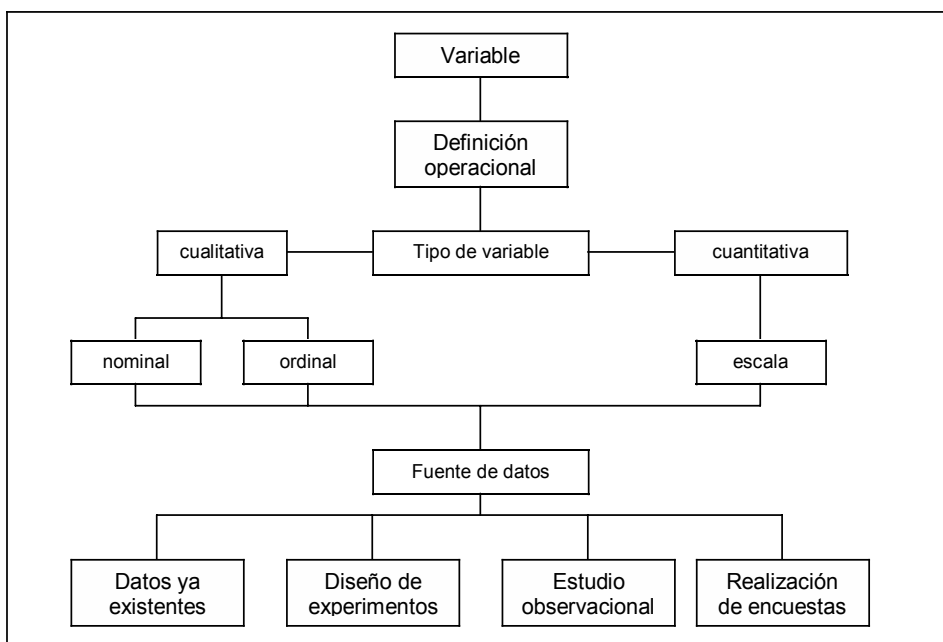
Variable

Definición operacional

cualitativa

Tipo de variable

cuantitativa

nominal

ordinal

escala

Fuente de datos

Datos ya existentes

Diseño de experimentos

Estudio observacional

Realización de encuestas